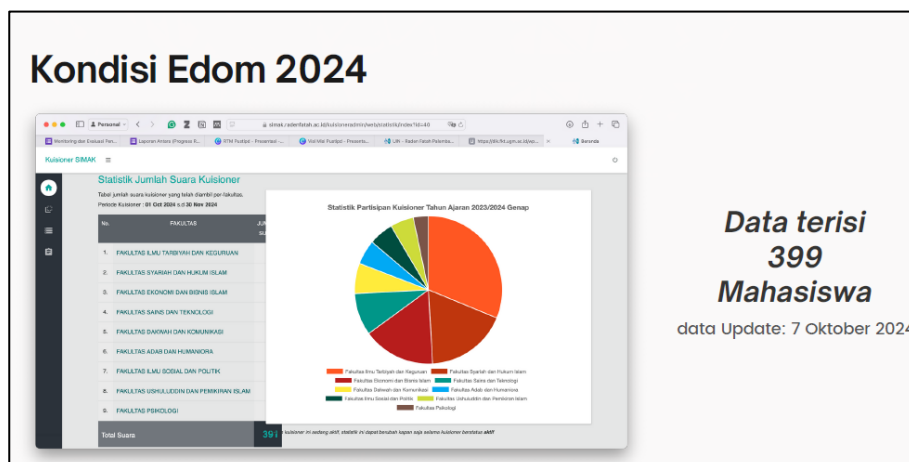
Kondisi Edom 2024

Personal

simak.radenfatah.ac.id/kuisioneradmin/web/statistik/index?id=40

Monitoring dan Evaluasi Pen...

Laporan Antara (Progress R...

RTM Pusfipsi - Presentasi ...

Visi Misi Pusfipsi - Presenta...

UIN - Raden Fatah Palemba...

https://ifk.fkt.ugm.ac.id/wp...

Beranda

Kuisioner SIMAK

Statistik Jumlah Suara Kuisioner

Tabel jumlah suara kuisioner yang telah diambil per-fakultas.

Periode Kuisioner : 01 Oct 2024 s.d 30 Nov 2024

| No. | FAKULTAS | JU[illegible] SU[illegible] |
|---|---|---|
| 1. | FAKULTAS ILMU TARBIYAH DAN KEGURUAN | |
| 2. | FAKULTAS SYARIAH DAN HUKUM ISLAM | |
| 3. | FAKULTAS EKONOMI DAN BISNIS ISLAM | |
| 4. | FAKULTAS SAINS DAN TEKNOLOGI | |
| 5. | FAKULTAS DAKWAH DAN KOMUNIKASI | |
| 6. | FAKULTAS ADAB DAN HUMANIORA | |
| 7. | FAKULTAS ILMU SOSIAL DAN POLITIK | |
| 8. | FAKULTAS USHULUDDIN DAN PEMIKIRAN ISLAM | |
| 9. | FAKULTAS PSIKOLOGI | |
| | Total Suara | 39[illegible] |

Statistik Partisipan Kuisioner Tahun Ajaran 2023/2024 Genap

Fakultas Ilmu Tarbiyah dan Keguruan
Fakultas Syariah dan Hukum Islam
Fakultas Ekonomi dan Bisnis Islam
Fakultas Sains dan Teknologi
Fakultas Dakwah dan Komunikasi
Fakultas Adab dan Humaniora
Fakultas Ilmu Sosial dan Politik
Fakultas Ushuluddin dan Pemikiran Islam
Fakultas Psikologi

kuisioner ini sedang aktif, statistik ini dapat berubah kapan saja selama kuisioner berstatus aktif

Data terisi
399
Mahasiswa

data Update: 7 Oktober 2024